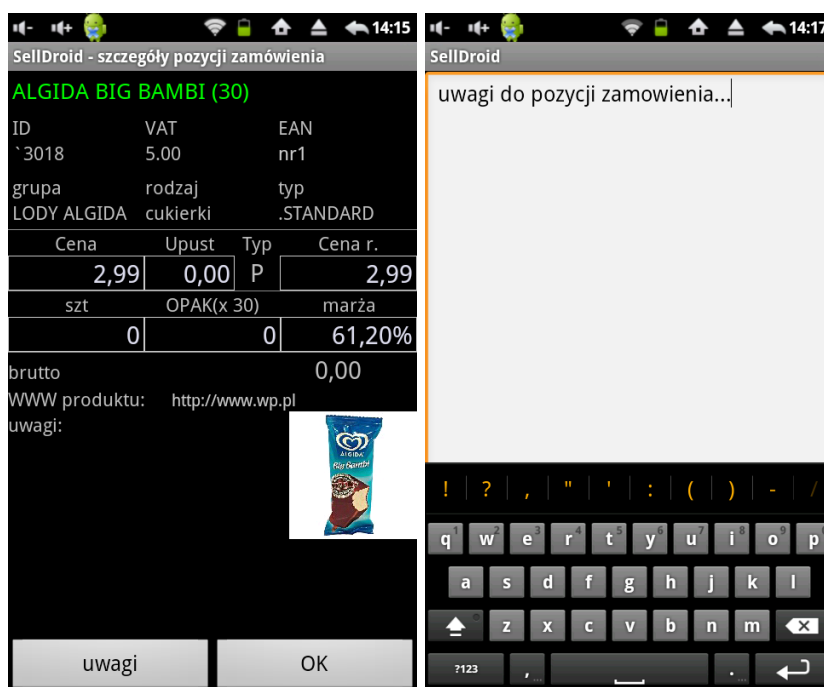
14:15

SellDroid - szczegóły pozycji zamówienia

ALGIDA BIG BAMBI (30)

| ID | VAT | EAN |
|---|---|---|
| `3018 | 5.00 | nr1 |
| grupa | rodzaj | typ |
| LODY ALGIDA | cukierki | .STANDARD |

| Cena | Upust | Typ | Cena r. |
|---|---|---|---|
| 2,99 | 0,00 | P | 2,99 |

| szt | OPAK(x 30) | marża |
|---|---|---|
| 0 | 0 | 61,20% |

brutto 0,00
WWW produktu: http://www.wp.pl
uwagi:

ALGIDA Big Bambi

uwagi
OK

14:17

SellDroid

uwagi do pozycji zamowienia...

! ? , " ' : ( ) - /

q w e r t y u i o p
a s d f g h j k l
z x c v b n m
?123 , .